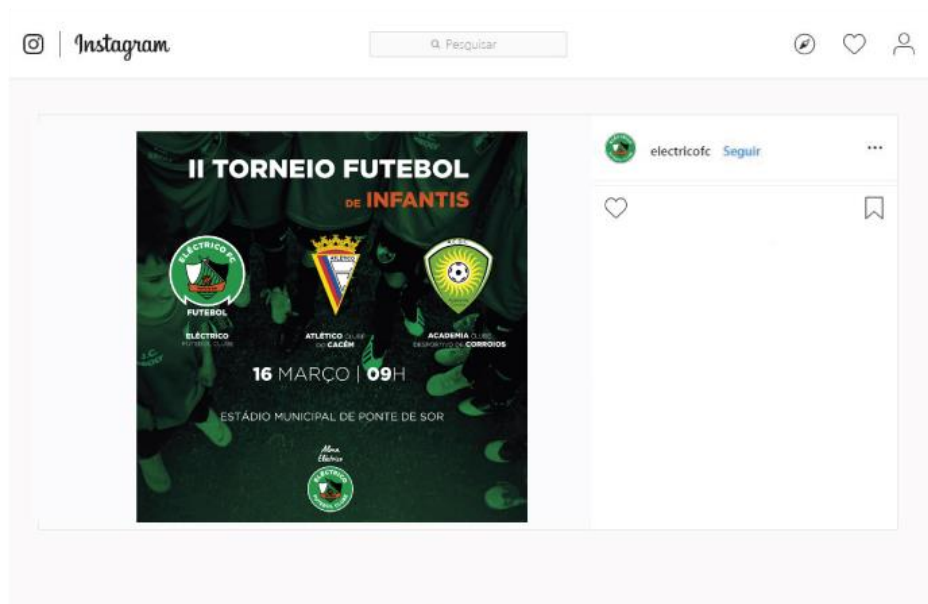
Instagram

Pesquisar

electricofc Seguir

II TORNEIO FUTEBOL
DE INFANTIS

ELÉCTRICO FC
FUTEBOL
ELÉCTRICO
FUTEBOL CLUBE

ATLÉTICO CLUBE DO CACÉM

ACADEMIA CLUBE DESPORTIVO DE CORROIOS

16 MARÇO | 09H

ESTÁDIO MUNICIPAL DE PONTE DE SOR

Alma Eléctrica

ELÉCTRICO FUTEBOL CLUBE